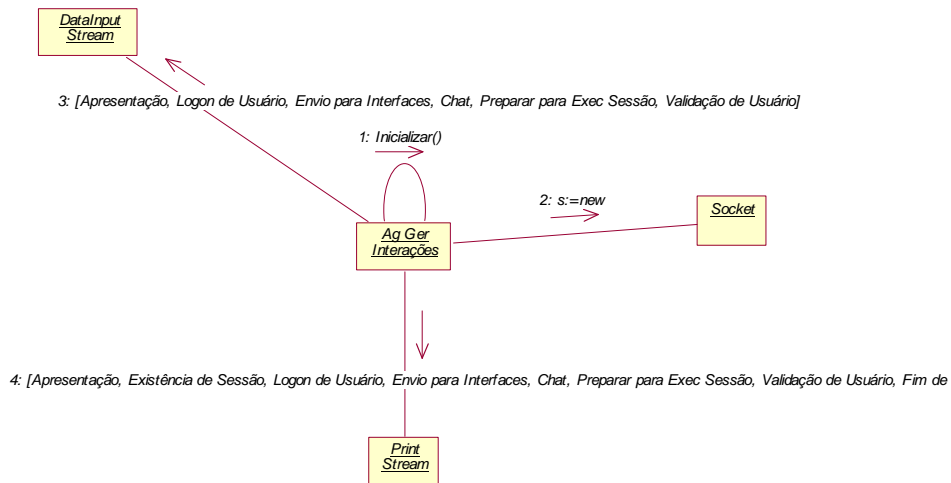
DataInput Stream

3: [Apresentação, Logon de Usuário, Envio para Interfaces, Chat, Preparar para Exec Sessão, Validação de Usuário]

1: Inicializar()

2: s:=new

Socket

Ag Ger Interações

4: [Apresentação, Existência de Sessão, Logon de Usuário, Envio para Interfaces, Chat, Preparar para Exec Sessão, Validação de Usuário, Fim de

Print Stream